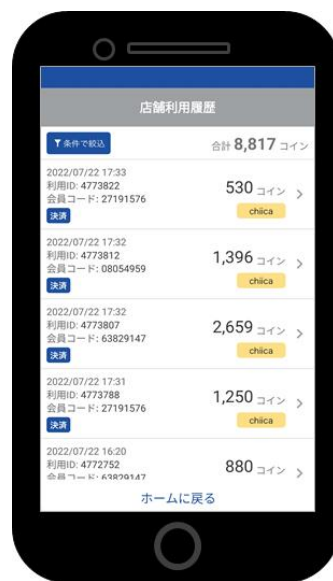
店舗利用履歴

条件で絞込

合計 8,817 コイン

2022/07/22 17:33
利用ID: 4773822
会員コード: 27191576
決済
530 コイン
chiica

2022/07/22 17:32
利用ID: 4773812
会員コード: 08054959
決済
1,396 コイン
chiica

2022/07/22 17:32
利用ID: 4773807
会員コード: 63829147
決済
2,659 コイン
chiica

2022/07/22 17:31
利用ID: 4773788
会員コード: 27191576
決済
1,250 コイン
chiica

2022/07/22 16:20
利用ID: 4772752
会員コード: 63829147
880 コイン

ホームに戻る